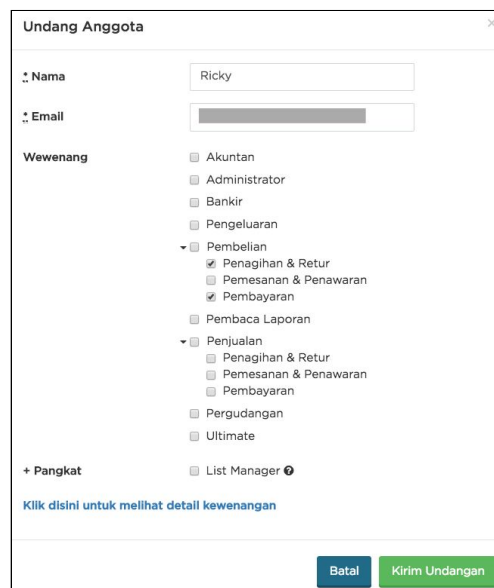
Undang Anggota

×

* Nama
Ricky

* Email
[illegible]

Wewenang
Akuntan
Administrator
Bankir
Pengeluaran
Pembelian
Penagihan & Retur
Pemesanan & Penawaran
Pembayaran
Pembaca Laporan
Penjualan
Penagihan & Retur
Pemesanan & Penawaran
Pembayaran
Pergudangan
Ultimate

+ Pangkat
List Manager

Klik disini untuk melihat detail kewenangan

Batal
Kirim Undangan